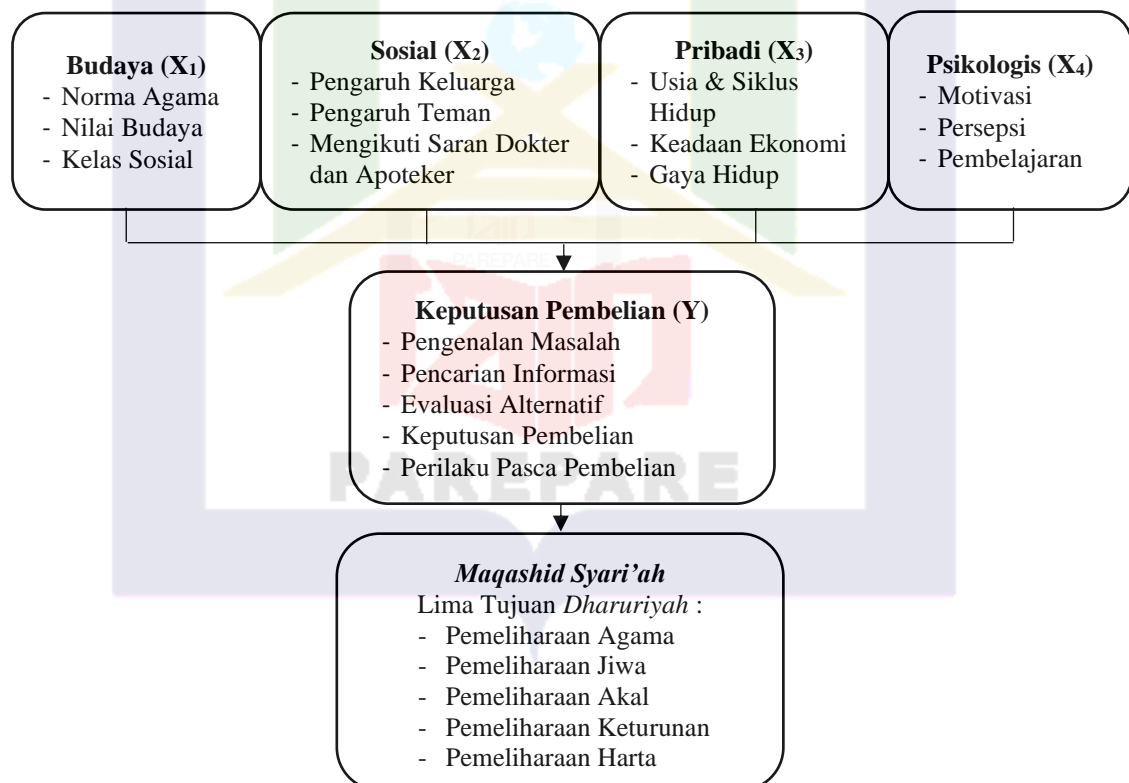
**Budaya ($X_1$)**
- Norma Agama
- Nilai Budaya
- Kelas Sosial

**Sosial ($X_2$)**
- Pengaruh Keluarga
- Pengaruh Teman
- Mengikuti Saran Dokter dan Apoteker

**Pribadi ($X_3$)**
- Usia & Siklus Hidup
- Keadaan Ekonomi
- Gaya Hidup

**Psikologis ($X_4$)**
- Motivasi
- Persepsi
- Pembelajaran

PAREPARE

**Keputusan Pembelian (Y)**
- Pengenalan Masalah
- Pencarian Informasi
- Evaluasi Alternatif
- Keputusan Pembelian
- Perilaku Pasca Pembelian

PAREPARE

*Maqashid Syari'ah*
Lima Tujuan *Dharuriyah* :
- Pemeliharaan Agama
- Pemeliharaan Jiwa
- Pemeliharaan Akal
- Pemeliharaan Keturunan
- Pemeliharaan Harta